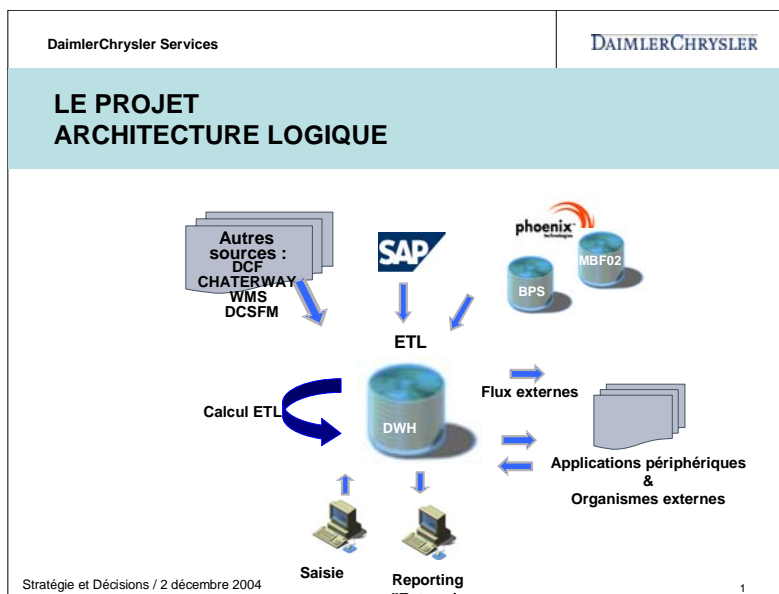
DaimlerChrysler Services

DAIMLERCHRYSLER

LE PROJET
ARCHITECTURE LOGIQUE

Autres sources :
DCF
CHATERWAY
WMS
DCSFM

SAP

phoenix technologies

MBF02

BPS

ETL

Flux externes

Calcul ETL

DWH

Applications périphériques
&
Organismes externes

Saisie

Reporting
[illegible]

Stratégie et Décisions / 2 décembre 2004

1